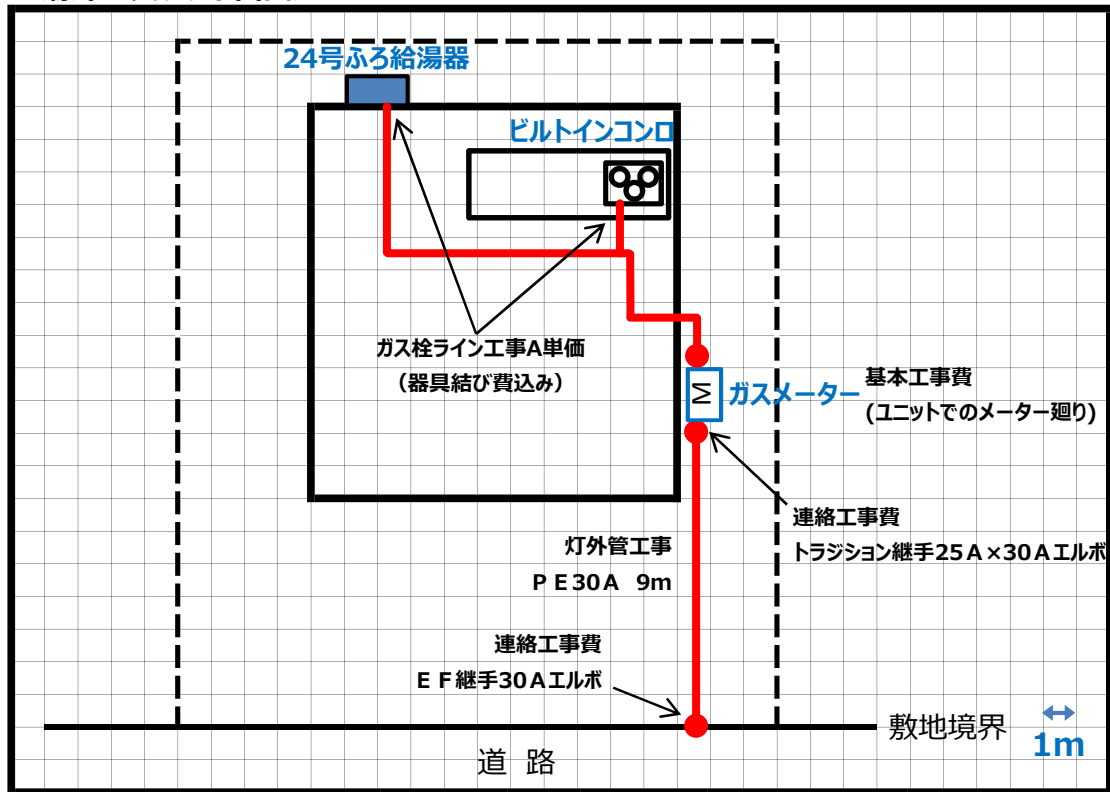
24号ふろ給湯器

ビルトインコンロ

ガス栓ライン工事A単価
(器具結び費込み)

M

ガスメーター

基本工事費
(ユニットでのメーター廻り)

連絡工事費
トラジション継手25A×30Aエルボ

灯外管工事
PE30A 9m

連絡工事費
EF継手30Aエルボ

敷地境界

1m

道 路